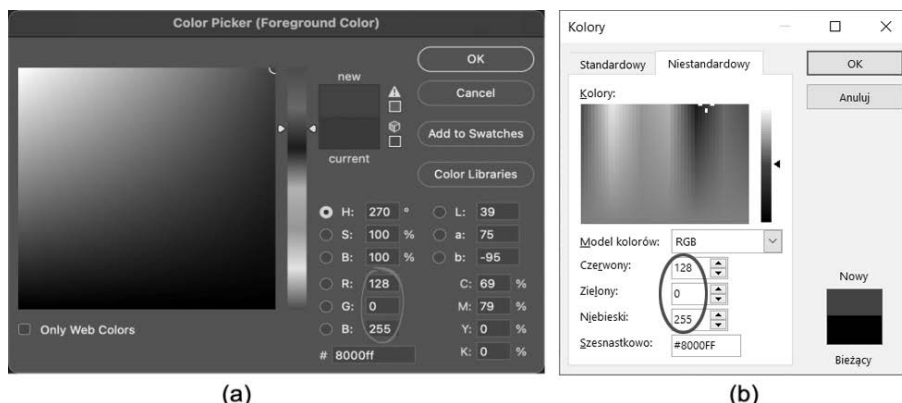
Color Picker (Foreground Color)

new

current

OK

Cancel

Add to Swatches

Color Libraries

H: 270 °
S: 100 %
B: 100 %
R: 128
G: 0
B: 255

L: 39
a: 75
b: -95
C: 69 %
M: 79 %
Y: 0 %
K: 0 %

# 8000ff

Only Web Colors

(a)

Kolory

Standardowy Niestandardowy

OK

Anuluj

Kolory:

Model kolorów: RGB

Czerwony: 128
Zielony: 0
Niebieski: 255

Szesnastkowo: #8000FF

Nowy

Bieżący

(b)